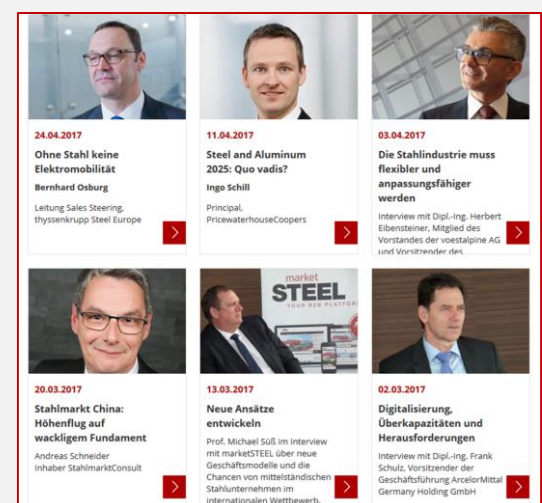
24.04.2017

Ohne Stahl keine Elektromobilität

Bernhard Osburg

Leitung Sales Steering, thyssenkrupp Steel Europe

11.04.2017

Steel and Aluminum 2025: Quo vadis?

Ingo Schill

Principal, PricewaterhouseCoopers

03.04.2017

Die Stahlindustrie muss flexibler und anpassungsfähiger werden

Interview mit Dipl.-Ing. Herbert Eibensteiner, Mitglied des Vorstandes der voestalpine AG und Vorsitzender des

20.03.2017

Stahlmarkt China: Höhenflug auf wackligem Fundament

Andreas Schneider
Inhaber StahlmarktConsult

market
STEEL
YOUR B2B PLATFORM

13.03.2017

Neue Ansätze entwickeln

Prof. Michael Süß im Interview mit marketSTEEL über neue Geschäftsmodelle und die Chancen von mittelständischen Stahlunternehmen im internationalen Wettbewerb.

02.03.2017

Digitalisierung, Überkapazitäten und Herausforderungen

Interview mit Dipl.-Ing. Frank Schulz, Vorsitzender der Geschäftsführung ArcelorMittal Germany Holding GmbH